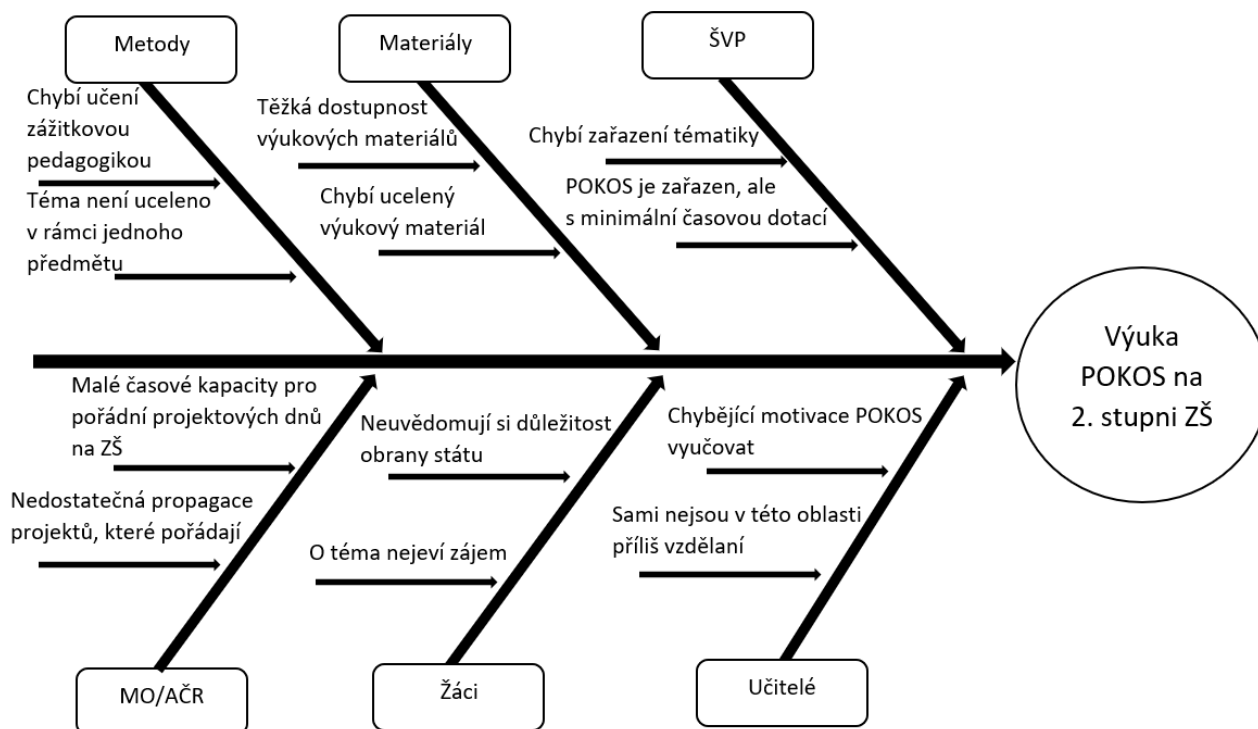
Metody

Chybí učení zážitkovou pedagogikou

Téma není uceleno v rámci jednoho předmětu

Materiály

Těžká dostupnost výukových materiálů

Chybí ucelený výukový materiál

ŠVP

Chybí zařazení tématiky

POKOS je zařazen, ale s minimální časovou dotací

Výuka POKOS na 2. stupni ZŠ

Malé časové kapacity pro pořádní projektových dnů na ZŠ

Nedostatečná propagace projektů, které pořádají

MO/AČR

Neuvědomují si důležitost obrany státu

O téma nejeví zájem

Žáci

Chybějící motivace POKOS vyučovat

Sami nejsou v této oblasti příliš vzdělaní

Učitelé